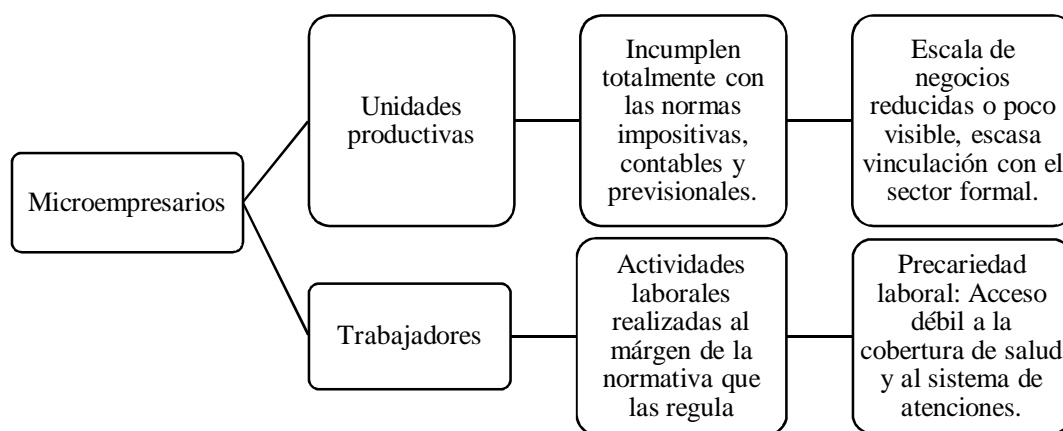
Microempresarios

Unidades productivas

Incumplen totalmente con las normas impositivas, contables y previsionales.

Escala de negocios reducidas o poco visible, escasa vinculación con el sector formal.

Trabajadores

Actividades laborales realizadas al márgen de la normativa que las regula

Precariedad laboral: Acceso débil a la cobertura de salud y al sistema de atenciones.